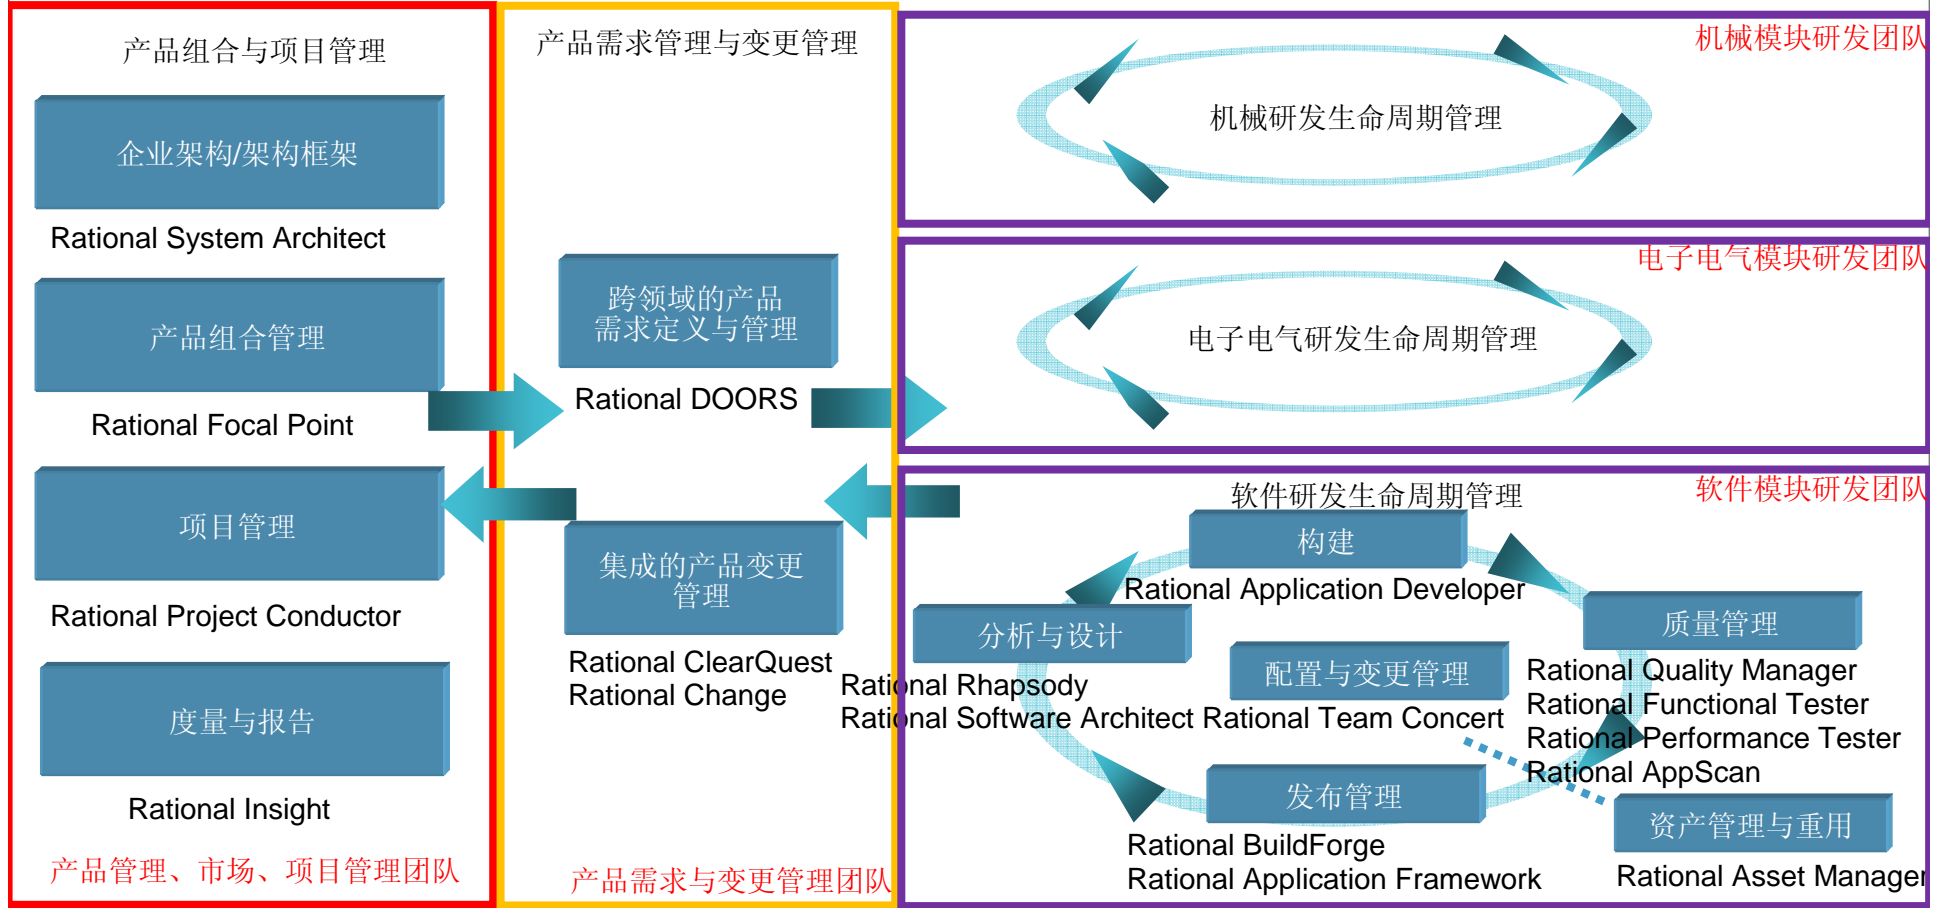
产品组合与项目管理

企业架构/架构框架

Rational System Architect

产品组合管理

Rational Focal Point

项目管理

Rational Project Conductor

度量与报告

Rational Insight

产品管理、市场、项目管理团队

产品需求管理与变更管理

跨领域的产品需求定义与管理

Rational DOORS

集成的产品变更管理

Rational ClearQuest
Rational Change

产品需求与变更管理团队

机械模块研发团队

机械研发生命周期管理

电子电气模块研发团队

电子电气研发生命周期管理

软件模块研发团队

软件研发生命周期管理

构建

Rational Application Developer

分析与设计

Rational Rhapsody
Rational Software Architect

配置与变更管理

Rational Team Concert

质量管理

Rational Quality Manager
Rational Functional Tester
Rational Performance Tester
Rational AppScan

发布管理

Rational BuildForge
Rational Application Framework

资产管理与重用

Rational Asset Manager